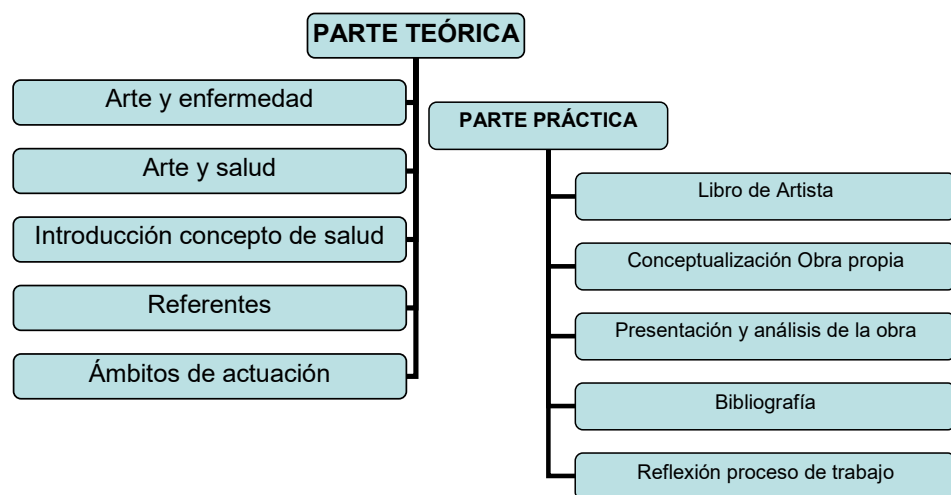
PARTE TEÓRICA

Arte y enfermedad

Arte y salud

Introducción concepto de salud

Referentes

Ámbitos de actuación

PARTE PRÁCTICA

Libro de Artista

Conceptualización Obra propia

Presentación y análisis de la obra

Bibliografía

Reflexión proceso de trabajo